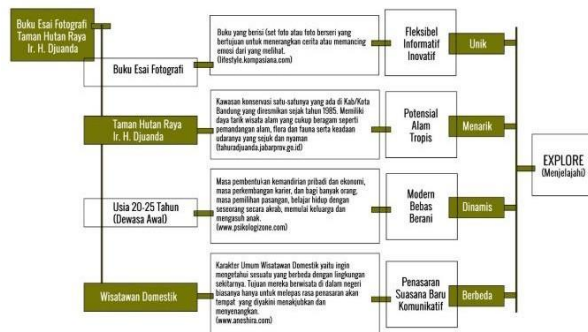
Buku Esai Fotografi Taman Hutan Raya Ir. H. Djuanda

Buku Esai Fotografi

Buku yang berisi (set foto atau foto berseri yang bertujuan untuk menerangkan cerita atau memancing emosi dari yang melihat. (lifestyle.kompasiana.com)

Fleksibel Informatif Inovatif

Unik

Taman Hutan Raya Ir. H. Djuanda

Kawasan konservasi satu-satunya yang ada di Kab/Kota Bandung yang diresmikan sejak tahun 1985. Memiliki daya tarik wisata alam yang cukup beragam seperti pemandangan alam, flora dan fauna serta keadaan udaranya yang sejuk dan nyaman (tahuradjuanda.jabarprov.go.id)

Potensial Alam Tropis

Menarik

EXPLORE (Menjelajahi)

Usia 20-25 Tahun (Dewasa Awal)

Masa pembentukan kemandirian pribadi dan ekonomi, masa perkembangan karier, dan bagi banyak orang, masa pemilihan pasangan, belajar hidup dengan seseorang secara akrab, memulai keluarga dan mengasuh anak. (www.psikologizone.com)

Modern Bebas Berani

Dinamis

Wisatawan Domestik

Karakter Umum Wisatawan Domestik yaitu ingin mengetahui sesuatu yang berbeda dengan lingkungan sekitarnya. Tujuan mereka berwisata di dalam negeri biasanya hanya untuk melepas rasa penasaran akan tempat yang diyakini menakjubkan dan menyenangkan. (www.aneshira.com)

Penasaran Suasana Baru Komunikatif

Berbeda